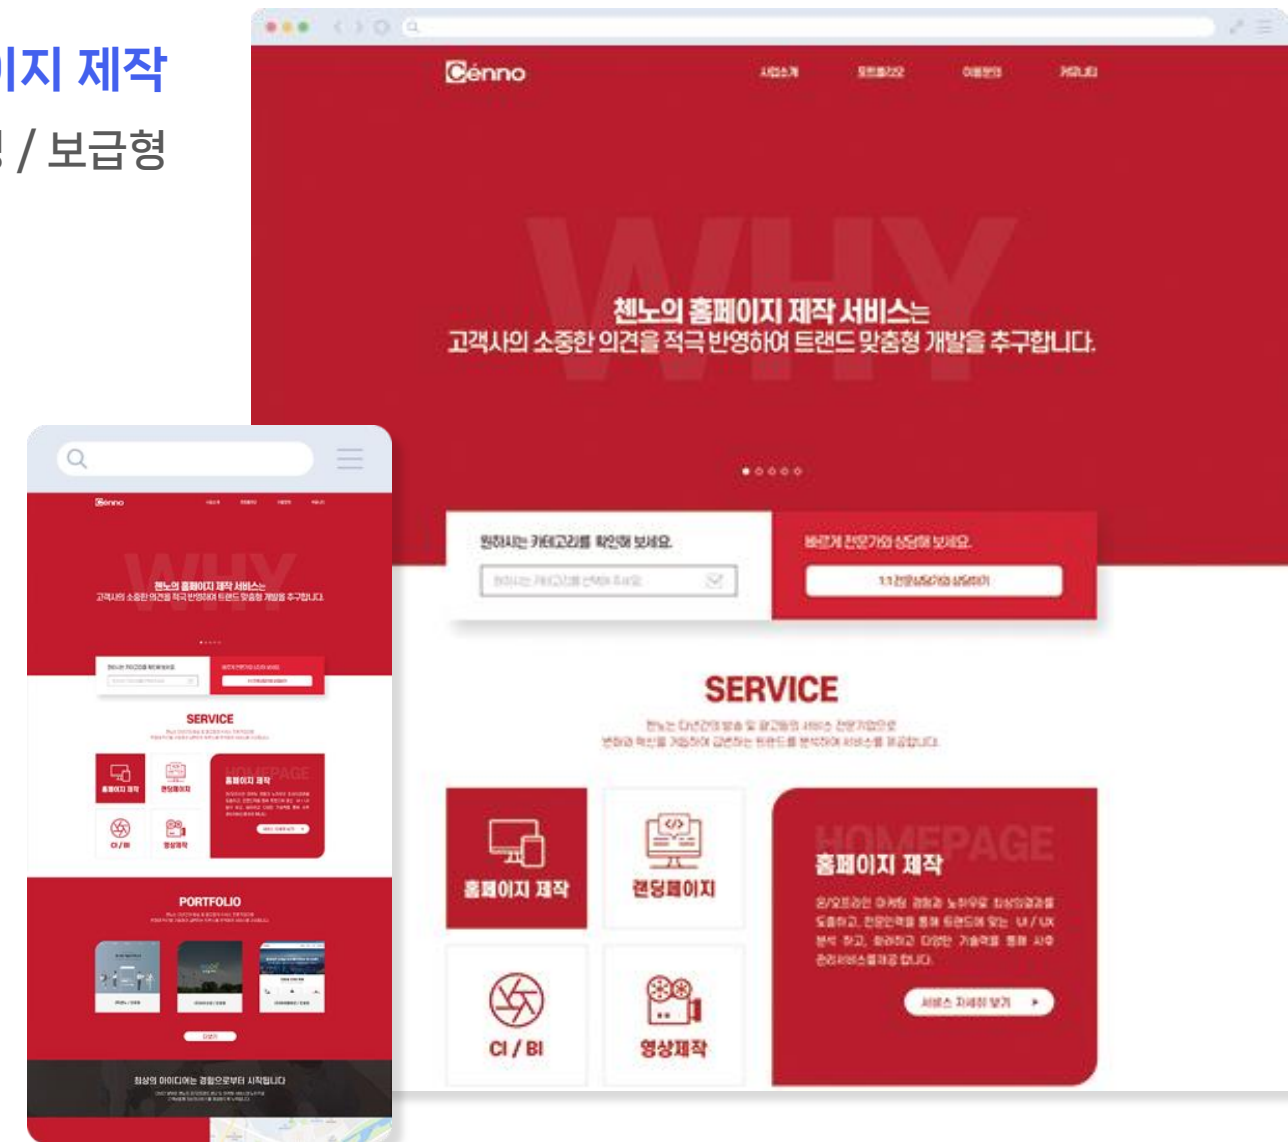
이지 제작
/ 보급형

Cénno
사업소개 포트폴리오 이용문의 커뮤니티

WHY
첸노의 홈페이지 제작 서비스는
고객사의 소중한 의견을 적극 반영하여 트랜드 맞춤형 개발을 추구합니다.

원하시는 카테고리를 확인해 보세요.
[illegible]
빠르게 전문가와 상담해 보세요.
1:1 전문상담가와 상담하기

SERVICE
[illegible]
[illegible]

홈페이지 제작
랜딩페이지
CI / BI
영상제작

HOMEPAGE
홈페이지 제작
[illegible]
서비스 자세히 보기

Cénno
WHY
첸노의 홈페이지 제작 서비스는
고객사의 소중한 의견을 적극 반영하여 트랜드 맞춤형 개발을 추구합니다.
SERVICE
홈페이지 제작
랜딩페이지
CI / BI
영상제작
HOMEPAGE
홈페이지 제작
PORTFOLIO
최상의 아이디어는 경험으로부터 시작됩니다